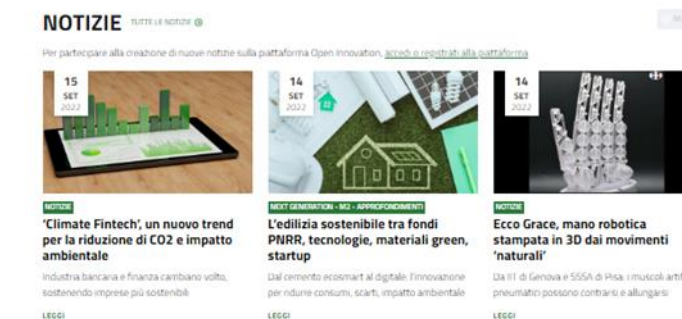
NOTIZIE TUTTE LE NOTIZIE

Per partecipare alla creazione di nuove notizie sulla piattaforma Open Innovation, accedi o registrati alla piattaforma

15 SET 2022

NOTIZIE

'Climate Fintech', un nuovo trend per la riduzione di CO2 e impatto ambientale

Industria bancaria e finanza cambiano volto, sostenendo imprese più sostenibili

LEGGI

14 SET 2022

NEXT GENERATION - M2 - APPROFONDIMENTI

L'edilizia sostenibile tra fondi PNRR, tecnologie, materiali green, startup

Dal cemento ecosmart al digitale: l'innovazione per ridurre consumi, scarti, impatto ambientale

LEGGI

14 SET 2022

NOTIZIE

Ecco Grace, mano robotica stampata in 3D dai movimenti 'naturali'

Da IIT di Genova e SSSA di Pisa: i muscoli artif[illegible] pneumatici possono contrarsi e allungarsi

LEGGI